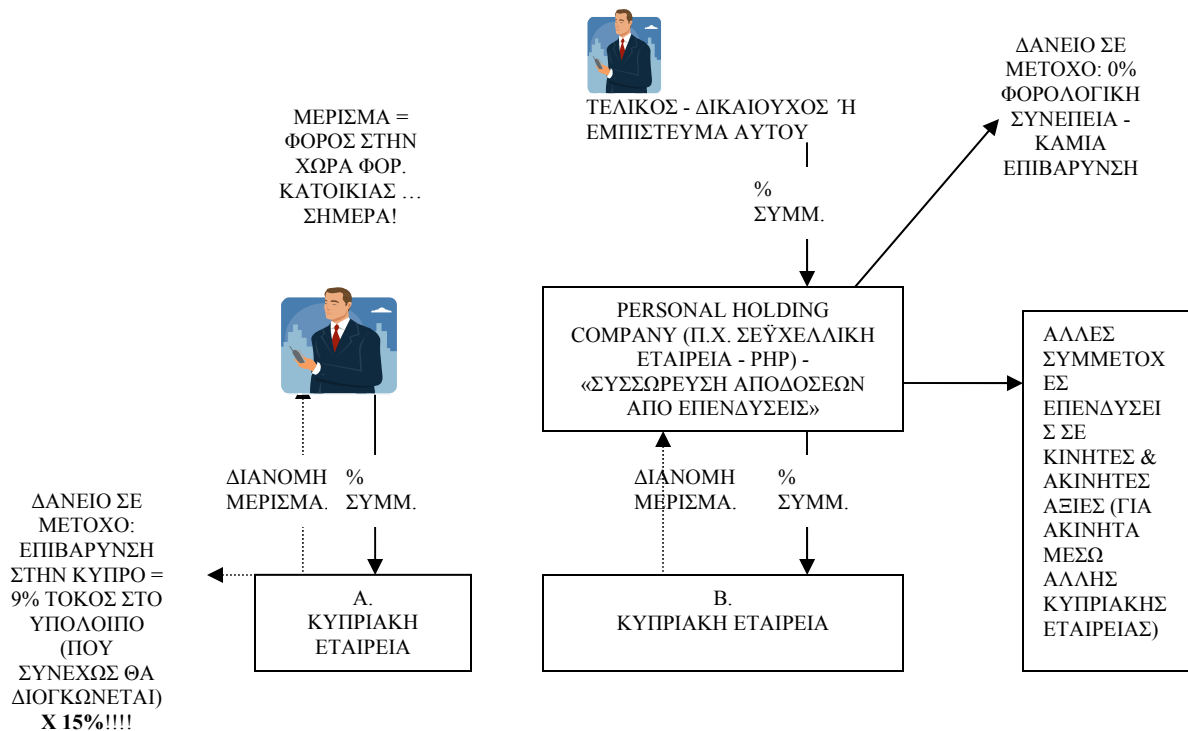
ΤΕΛΙΚΟΣ - ΔΙΚΑΙΟΥΧΟΣ Ή ΕΜΠΙΣΤΕΥΜΑ ΑΥΤΟΥ

ΔΑΝΕΙΟ ΣΕ ΜΕΤΟΧΟ: 0% ΦΟΡΟΛΟΓΙΚΗ ΣΥΝΕΠΕΙΑ - ΚΑΜΙΑ ΕΠΙΒΑΡΥΝΣΗ

ΜΕΡΙΣΜΑ = ΦΟΡΟΣ ΣΤΗΝ ΧΩΡΑ ΦΟΡ. ΚΑΤΟΙΚΙΑΣ … ΣΗΜΕΡΑ!

% ΣΥΜΜ.

PERSONAL HOLDING COMPANY (Π.Χ. ΣΕΫΧΕΛΛΙΚΗ ΕΤΑΙΡΕΙΑ - PHP) - «ΣΥΣΣΩΡΕΥΣΗ ΑΠΟΔΟΣΕΩΝ ΑΠΟ ΕΠΕΝΔΥΣΕΙΣ»

ΑΛΛΕΣ ΣΥΜΜΕΤΟΧΕΣ ΕΠΕΝΔΥΣΕΙΣ ΣΕ ΚΙΝΗΤΕΣ & ΑΚΙΝΗΤΕΣ ΑΞΙΕΣ (ΓΙΑ ΑΚΙΝΗΤΑ ΜΕΣΩ ΑΛΛΗΣ ΚΥΠΡΙΑΚΗΣ ΕΤΑΙΡΕΙΑΣ)

ΔΙΑΝΟΜΗ ΜΕΡΙΣΜΑ.

% ΣΥΜΜ.

ΔΙΑΝΟΜΗ ΜΕΡΙΣΜΑ.

% ΣΥΜΜ.

ΔΑΝΕΙΟ ΣΕ ΜΕΤΟΧΟ: ΕΠΙΒΑΡΥΝΣΗ ΣΤΗΝ ΚΥΠΡΟ = 9% ΤΟΚΟΣ ΣΤΟ ΥΠΟΛΟΙΠΟ (ΠΟΥ ΣΥΝΕΧΩΣ ΘΑ ΔΙΟΓΚΩΝΕΤΑΙ) **Χ 15%**!!!!

Α. ΚΥΠΡΙΑΚΗ ΕΤΑΙΡΕΙΑ

Β. ΚΥΠΡΙΑΚΗ ΕΤΑΙΡΕΙΑ